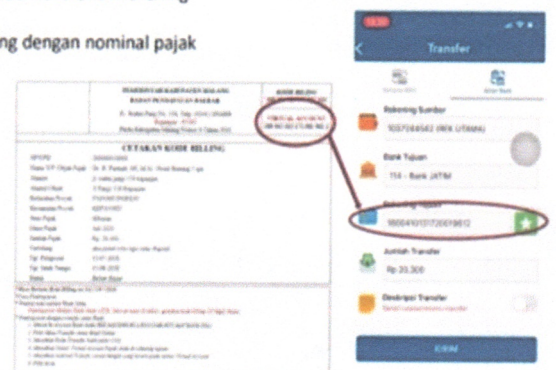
ng dengan nominal pajak

PEMERINTAH KABUPATEN MALANG
BADAN PENDAPATAN DAERAH

CETAKAN KODE BILLING

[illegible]

Transfer

Rekening Sumber
1037266582 (REK UTAMA)

Bank Tujuan
114 - Bank JATIM

Rekening Tujuan
180041013172001B612

Jumlah Transfer
Rp 35.300

Deskripsi Transfer

KIRIM